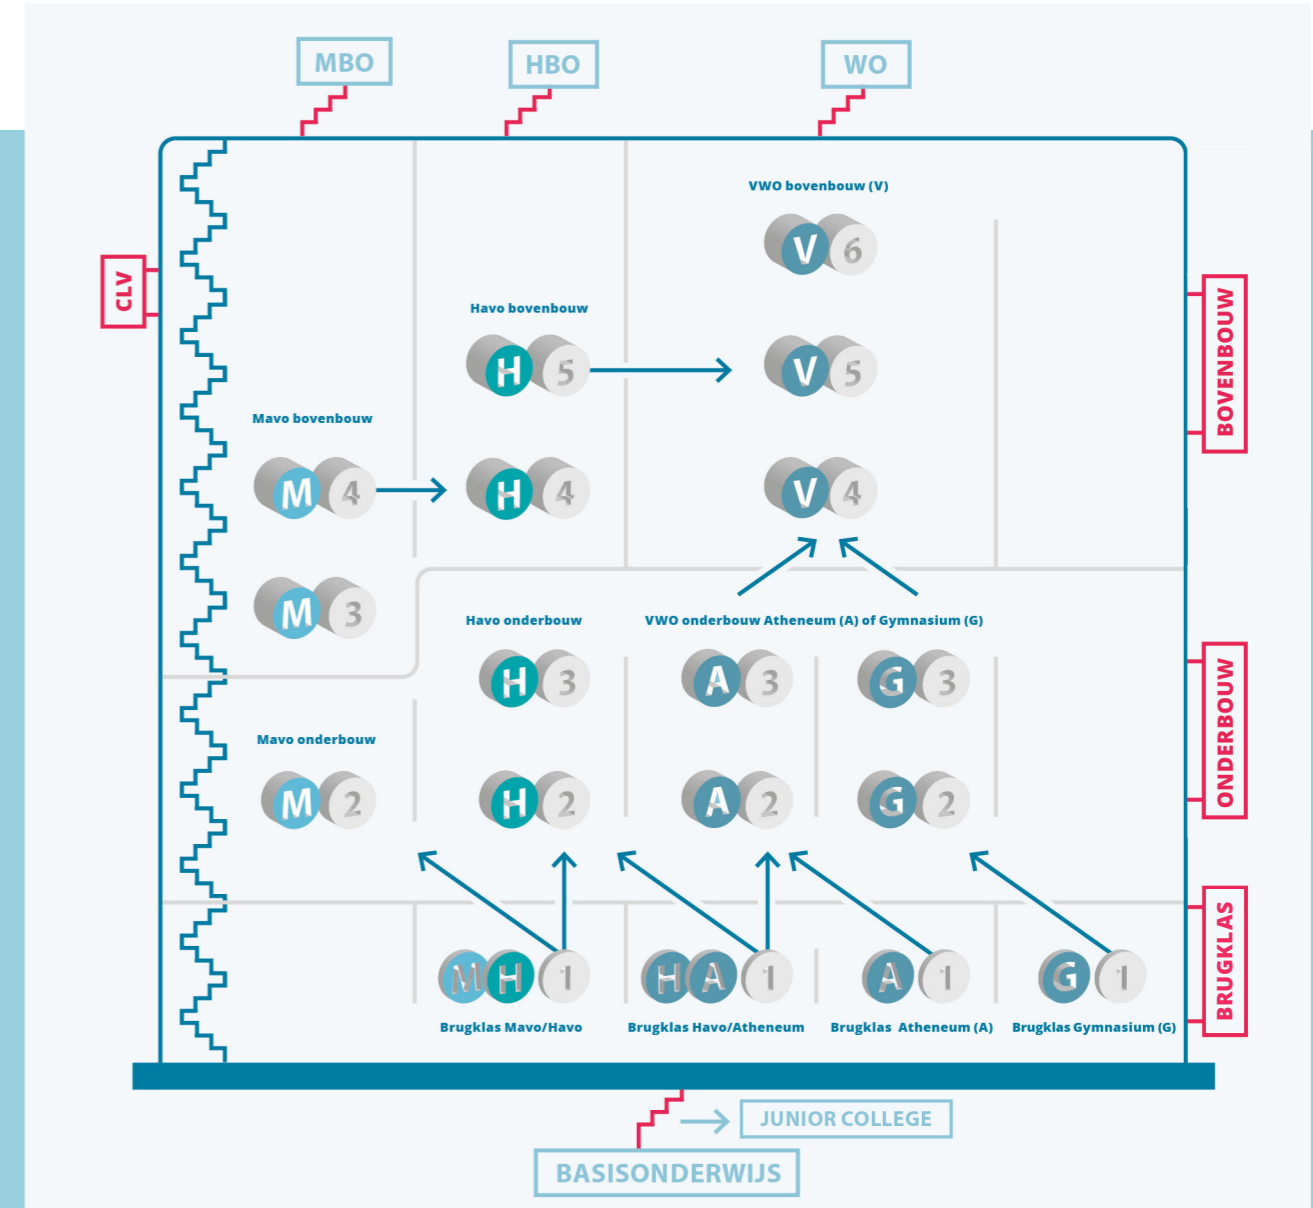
MBO
HBO
WO

CLV

VWO bovenbouw (V)
V 6

Havo bovenbouw
H 5
V 5

BOVENBOUW

Mavo bovenbouw
M 4
H 4
V 4

M 3

Havo onderbouw
VWO onderbouw Atheneum (A) of Gymnasium (G)
H 3
A 3
G 3

ONDERBOUW

Mavo onderbouw
M 2
H 2
A 2
G 2

BRUGKLAS

M H 1
H A 1
A 1
G 1
Brugklas Mavo/Havo
Brugklas Havo/Atheneum
Brugklas Atheneum (A)
Brugklas Gymnasium (G)

JUNIOR COLLEGE
BASISONDERWIJS